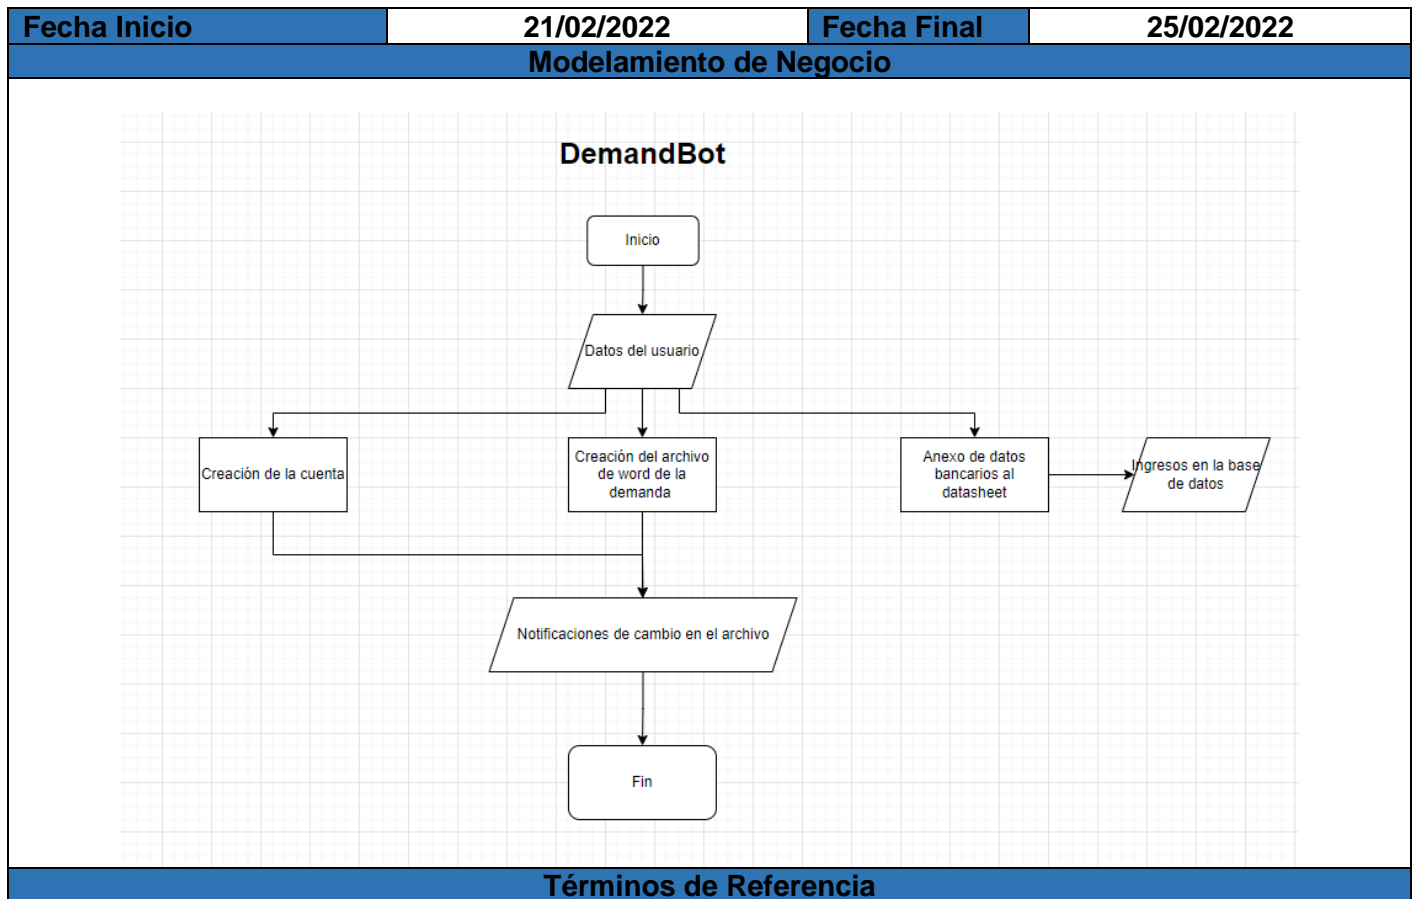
| Fecha Inicio | 21/02/2022 | Fecha Final | 25/02/2022 |
|---|---|---|---|

Modelamiento de Negocio

DemandBot

Inicio

Datos del usuario

Creación de la cuenta

Creación del archivo de word de la demanda

Anexo de datos bancarios al datasheet

Ingresos en la base de datos

Notificaciones de cambio en el archivo

Fin

Términos de Referencia